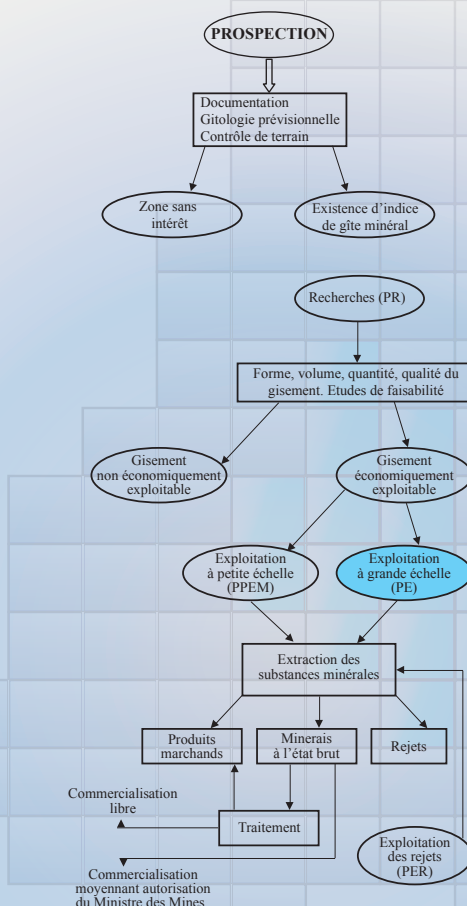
PROSPECTION

Documentation
Gitologie prévisionnelle
Contrôle de terrain

Zone sans intérêt

Existence d'indice de gîte minéral

Recherches (PR)

Forme, volume, quantité, qualité du gisement. Etudes de faisabilité

Gisement non économiquement exploitable

Gisement économiquement exploitable

Exploitation à petite échelle (PPEM)

Exploitation à grande échelle (PE)

Extraction des substances minérales

Produits marchands

Minerais à l'état brut

Rejets

Commercialisation libre

Traitement

Exploitation des rejets (PER)

Commercialisation moyennant autorisation du Ministre des Mines